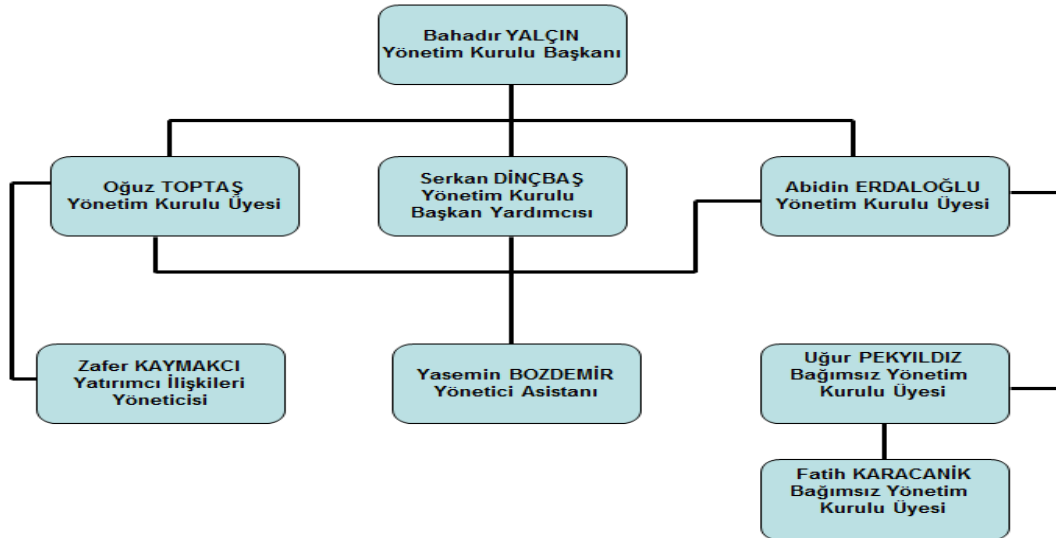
Bahadır YALÇIN
Yönetim Kurulu Başkanı

Oğuz TOPTAŞ
Yönetim Kurulu Üyesi

Serkan DİNÇBAŞ
Yönetim Kurulu
Başkan Yardımcısı

Abidin ERDALOĞLU
Yönetim Kurulu Üyesi

Zafer KAYMAKCI
Yatırımcı İlişkileri
Yöneticisi

Yasemin BOZDEMİR
Yönetici Asistanı

Uğur PEKYILDIZ
Bağımsız Yönetim
Kurulu Üyesi

Fatih KARACANİK
Bağımsız Yönetim
Kurulu Üyesi